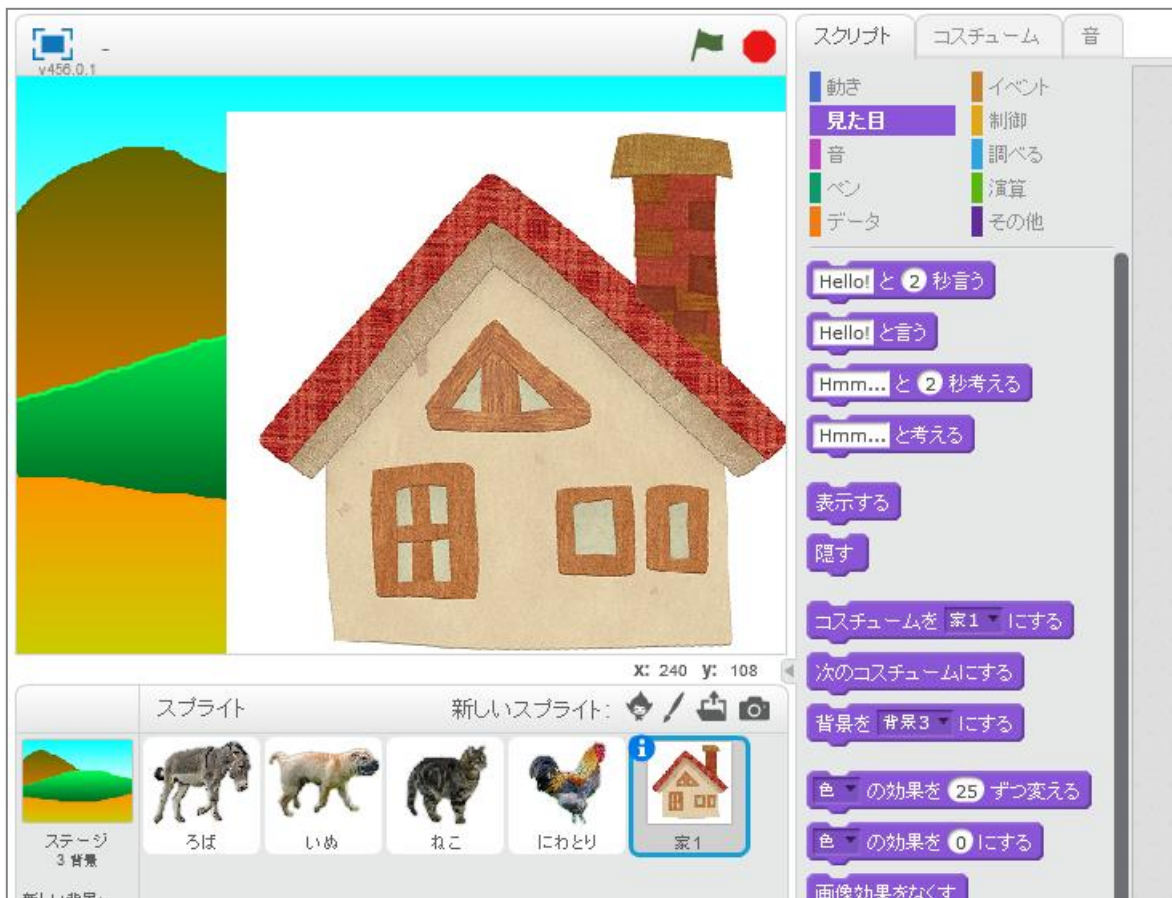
v456.0.1

スクリプト コスチューム 音

動き イベント
見た目 制御
音 調べる
ペン 演算
データ その他

Hello! と 2 秒言う
Hello! と言う
Hmm... と 2 秒考える
Hmm... と考える
表示する
隠す
コスチュームを 家1 にする
次のコスチュームにする
背景を 背景3 にする
色 の効果を 25 ずつ変える
色 の効果を 0 にする
画像効果をなくす

x: 240 y: 108

スプライト 新しいスプライト:

ステージ
3 背景
新しい背景:

ろば いぬ ねこ にわとり 家1